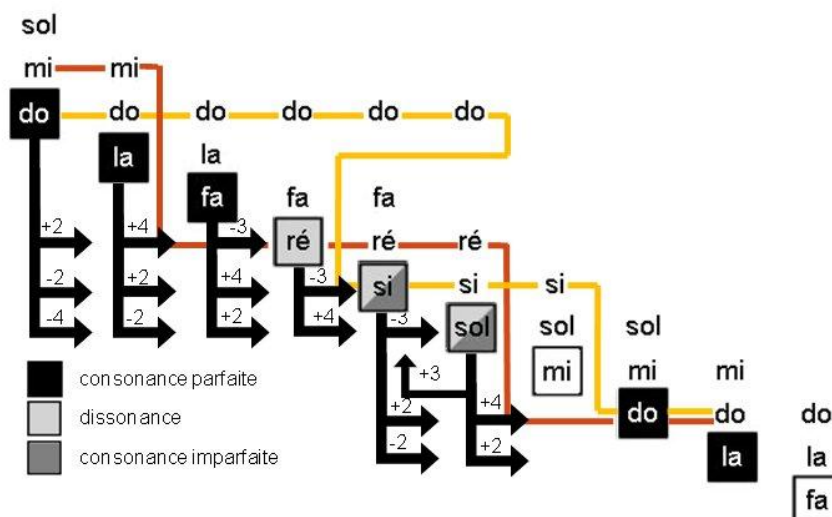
sol

mi mi

do do do do do do

la la

fa fa fa

+2 +4 -3 ré ré ré

-2 +2 +4 -3 si si si

-4 -2 +2 +4 -3 sol sol sol

consonance parfaite

dissonance

consonance imparfaite

+3

mi mi mi

+2 +4

do do do

-2 +2

la la

fa